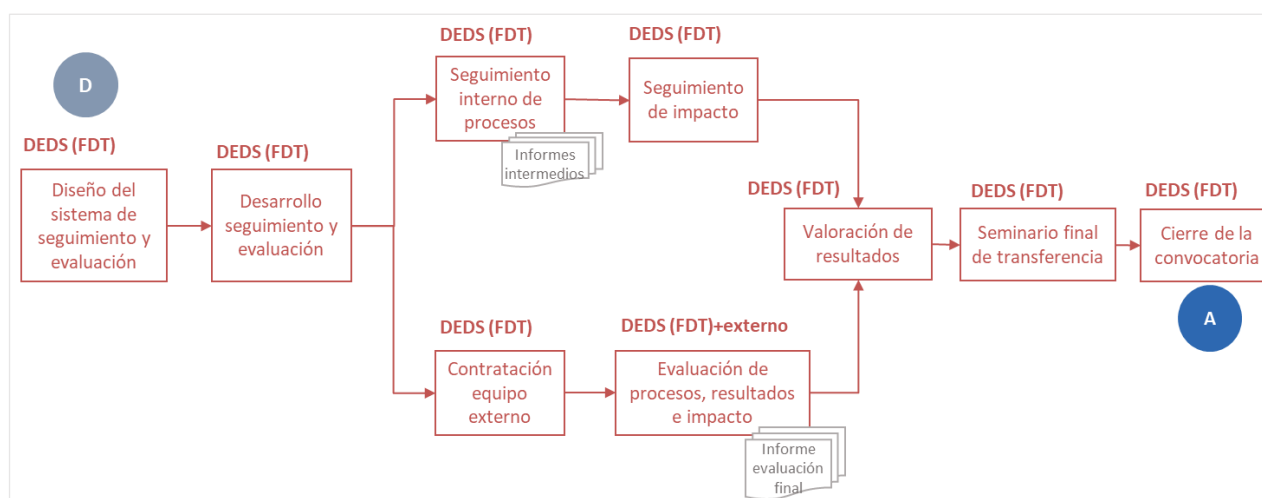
D

DEDS (FDT)
Diseño del sistema de seguimiento y evaluación

DEDS (FDT)
Desarrollo seguimiento y evaluación

DEDS (FDT)
Seguimiento interno de procesos

Informes intermedios

DEDS (FDT)
Seguimiento de impacto

DEDS (FDT)
Contratación equipo externo

DEDS (FDT)+externo
Evaluación de procesos, resultados e impacto

Informe evaluación final

DEDS (FDT)
Valoración de resultados

DEDS (FDT)
Seminario final de transferencia

DEDS (FDT)
Cierre de la convocatoria

A